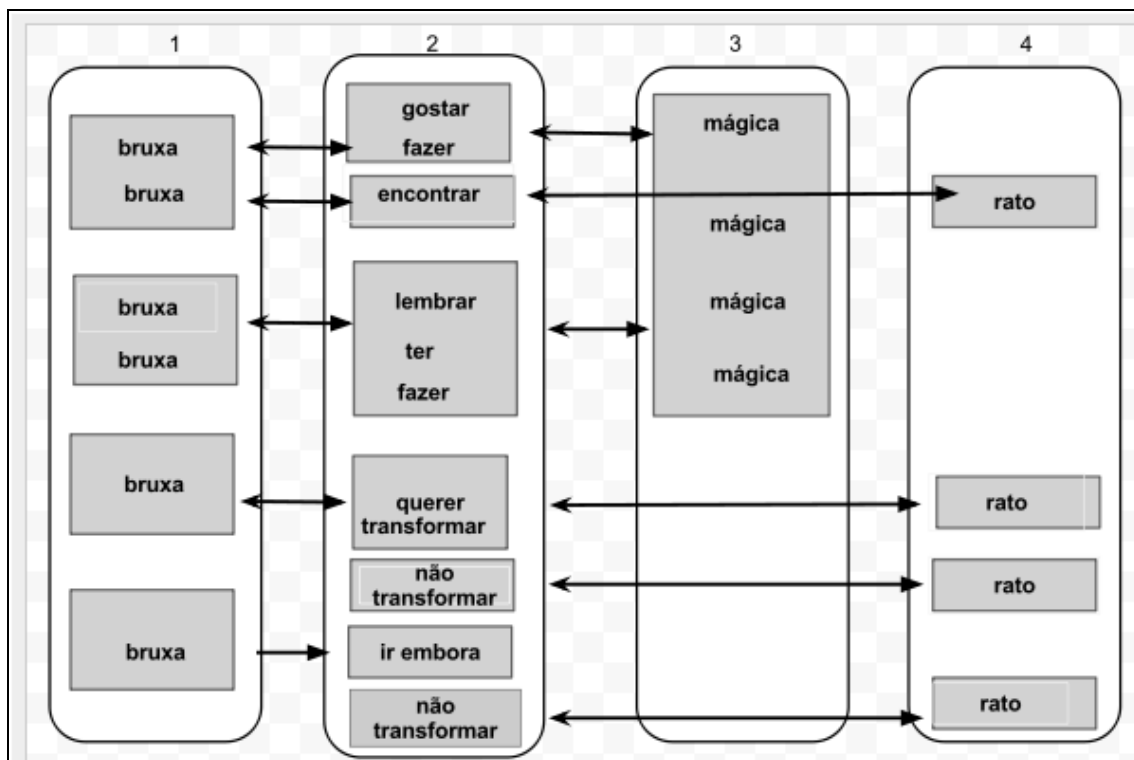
1

bruxa
bruxa

bruxa
bruxa

bruxa

bruxa

2

gostar
fazer

encontrar

lembrar
ter
fazer

querer
transformar

não
transformar

ir embora

não
transformar

3

mágica

mágica

mágica

mágica

4

rato

rato

rato

rato